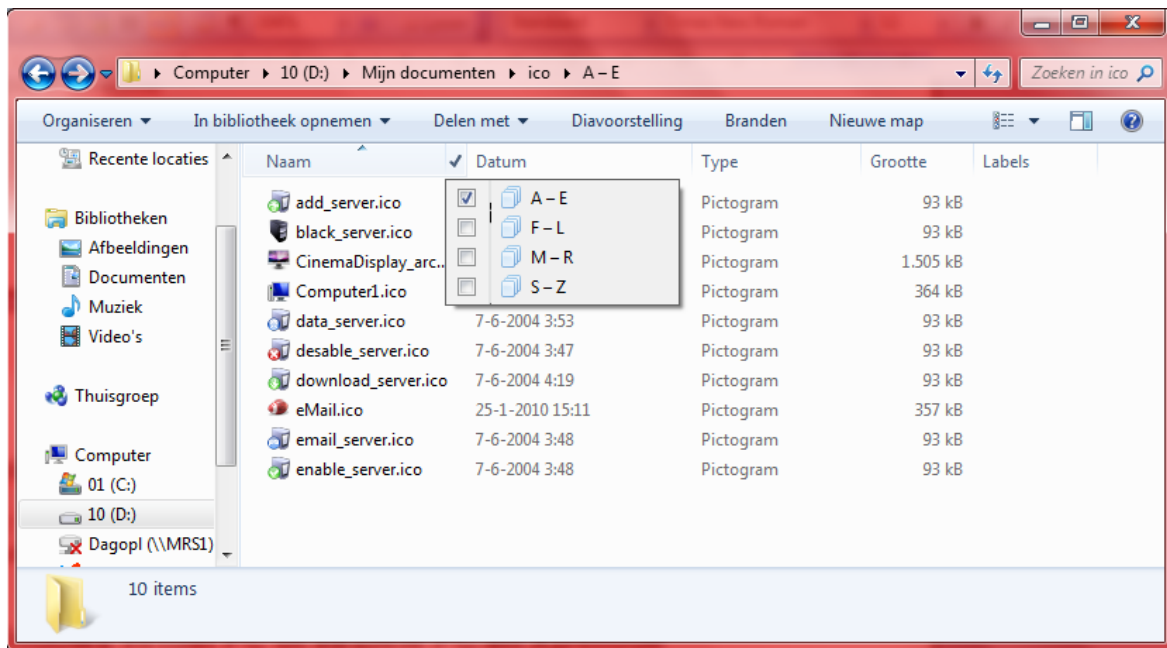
Computer ▸ 10 (D:) ▸ Mijn documenten ▸ ico ▸ A – E

Zoeken in ico

Organiseren ▾ In bibliotheek opnemen ▾ Delen met ▾ Diavoorstelling Branden Nieuwe map

Recente locaties

Bibliotheken
Afbeeldingen
Documenten
Muziek
Video's

Thuisgroep

Computer
01 (C:)
10 (D:)
Dagopl (\\MRS1)

| Naam | Datum | Type | Grootte | Labels |
|---|---|---|---|---|
| add_server.ico | | Pictogram | 93 kB | |
| black_server.ico | | Pictogram | 93 kB | |
| CinemaDisplay_arc... | | Pictogram | 1.505 kB | |
| Computer1.ico | | Pictogram | 364 kB | |
| data_server.ico | 7-6-2004 3:53 | Pictogram | 93 kB | |
| desable_server.ico | 7-6-2004 3:47 | Pictogram | 93 kB | |
| download_server.ico | 7-6-2004 4:19 | Pictogram | 93 kB | |
| eMail.ico | 25-1-2010 15:11 | Pictogram | 357 kB | |
| email_server.ico | 7-6-2004 3:48 | Pictogram | 93 kB | |
| enable_server.ico | 7-6-2004 3:48 | Pictogram | 93 kB | |

A – E
F – L
M – R
S – Z

10 items